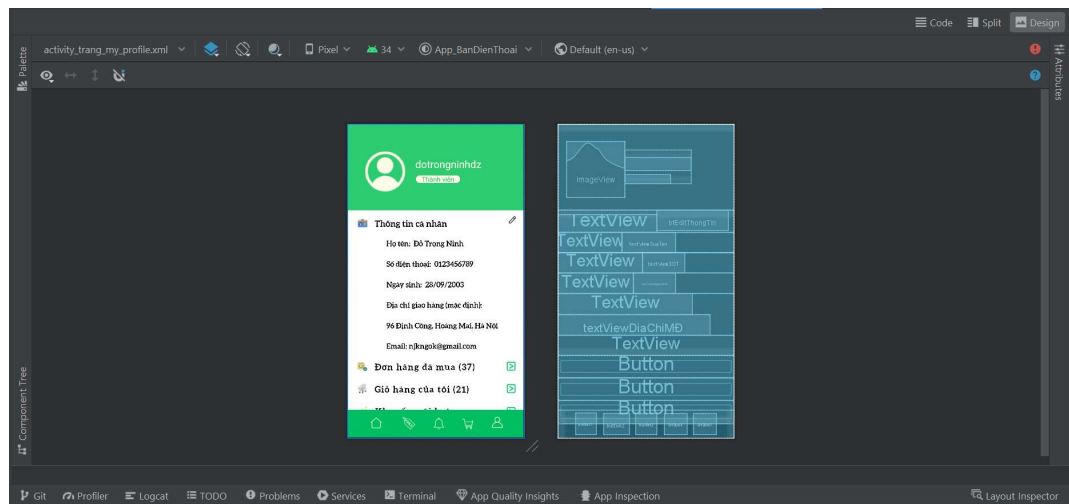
Code Split Design

Palette

activity_trang_my_profile.xml Pixel 34 App_BanDienThoai Default (en-us)

Attributes

dotrongninhdz
Thành viên

Thông tin cá nhân
Họ tên: Đỗ Trọng Ninh
Số điện thoại: 0123456789
Ngày sinh: 28/09/2003
Địa chỉ giao hàng (mặc định):
96 Định Công, Hoàng Mai, Hà Nội
Email: njkngok@gmail.com
Đơn hàng đã mua (37)
Giỏ hàng của tôi (21)
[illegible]

ImageView
TextView
txtEditThongTin
TextView
TextView
TextView
TextView
textViewDiaChiMĐ
TextView
Button
Button
Button

Component Tree

Git Profiler Logcat TODO Problems Services Terminal App Quality Insights App Inspection Layout Inspector